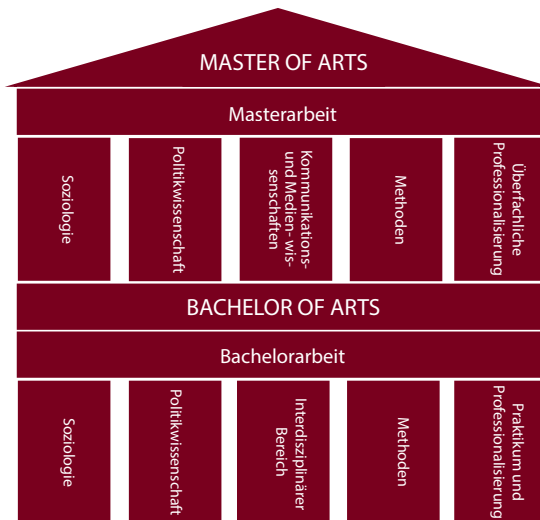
MASTER OF ARTS

Masterarbeit

Soziologie

Politikwissenschaft

Kommunikations- und Medienwissenschaften

Methoden

Überfachliche Professionalisierung

BACHELOR OF ARTS

Bachelorarbeit

Soziologie

Politikwissenschaft

Interdisziplinärer Bereich

Methoden

Praktikum und Professionalisierung